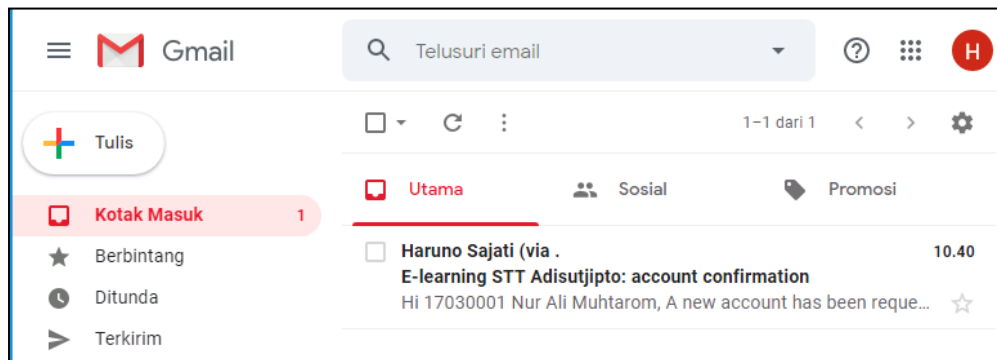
Gmail

Telusuri email

H

Tulis

Kotak Masuk 1

Berbintang

Ditunda

Terkirim

1–1 dari 1

Utama

Sosial

Promosi

Haruno Sajati (via .

10.40

E-learning STT Adisutjipto: account confirmation

Hi 17030001 Nur Ali Muhtarom, A new account has been reque...